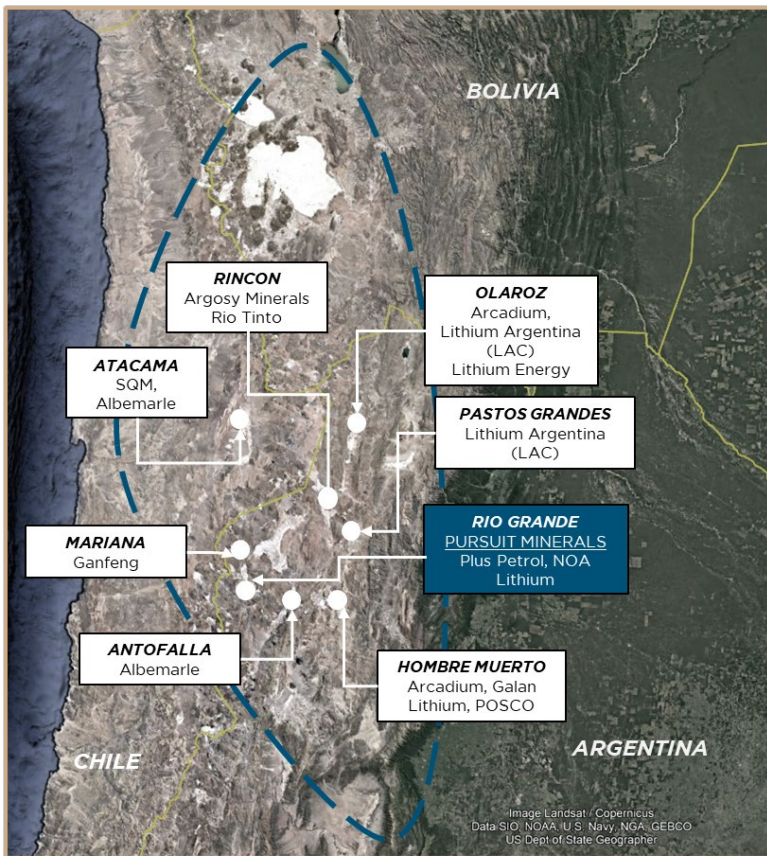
BOLIVIA

RINCON
Argosy Minerals
Rio Tinto

OLAROZ
Arcadium,
Lithium Argentina
(LAC)
Lithium Energy

ATACAMA
SQM,
Albemarle

PASTOS GRANDES
Lithium Argentina
(LAC)

RIO GRANDE
PURSUIT MINERALS
Plus Petrol, NOA
Lithium

MARIANA
Ganfeng

ANTOFALLA
Albemarle

HOMBRE MUERTO
Arcadium, Galan
Lithium, POSCO

CHILE

ARGENTINA

Image Landsat / Copernicus
Data SIO, NOAA, U.S. Navy, NGA, GEBCO
US Dept of State Geographer